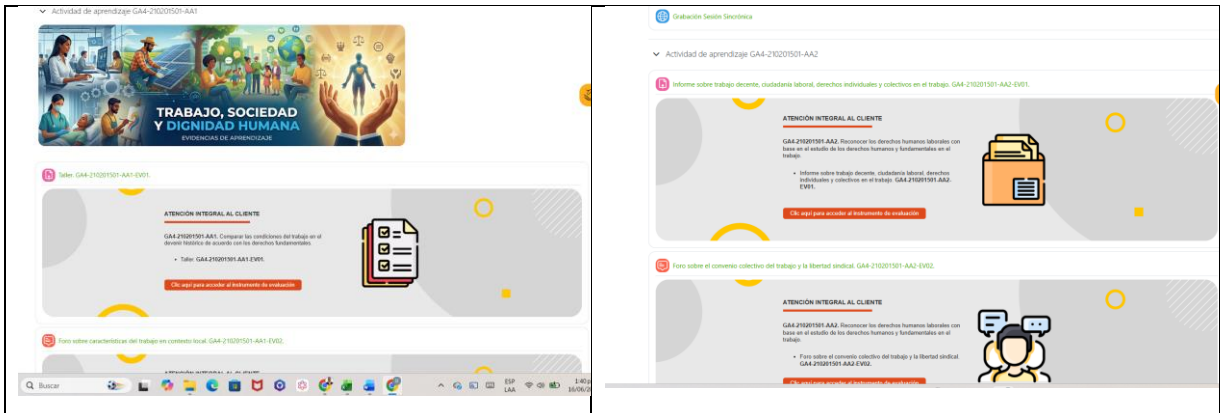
Actividad de aprendizaje GA4-210201501-AA1

TRABAJO, SOCIEDAD Y DIGNIDAD HUMANA
EVIDENCIAS DE APRENDIZAJE

Taller. GA4-210201501-AA1-EV01.

ATENCIÓN INTEGRAL AL CLIENTE

GA4-210201501-AA1. Comparar las condiciones del trabajo en el devenir histórico de acuerdo con los derechos fundamentales.

• Taller. GA4-210201501-AA1-EV01.

Clic aquí para acceder al instrumento de evaluación

Foro sobre características del trabajo en contexto local. GA4-210201501-AA1-EV02.

Buscar

ESP LAA 1:40 16/06/2

Grabación Sesión Sincrónica

Actividad de aprendizaje GA4-210201501-AA2

Informe sobre trabajo decente, ciudadanía laboral, derechos individuales y colectivos en el trabajo. GA4-210201501-AA2-EV01.

ATENCIÓN INTEGRAL AL CLIENTE

GA4-210201501-AA2. Reconocer los derechos humanos laborales con base en el estudio de los derechos humanos y fundamentales en el trabajo.

• Informe sobre trabajo decente, ciudadanía laboral, derechos individuales y colectivos en el trabajo. GA4-210201501-AA2-EV01.

Clic aquí para acceder al instrumento de evaluación

Foro sobre el convenio colectivo del trabajo y la libertad sindical. GA4-210201501-AA2-EV02.

ATENCIÓN INTEGRAL AL CLIENTE

GA4-210201501-AA2. Reconocer los derechos humanos laborales con base en el estudio de los derechos humanos y fundamentales en el trabajo.

• Foro sobre el convenio colectivo del trabajo y la libertad sindical. GA4-210201501-AA2-EV02.

Clic aquí para acceder al instrumento de evaluación